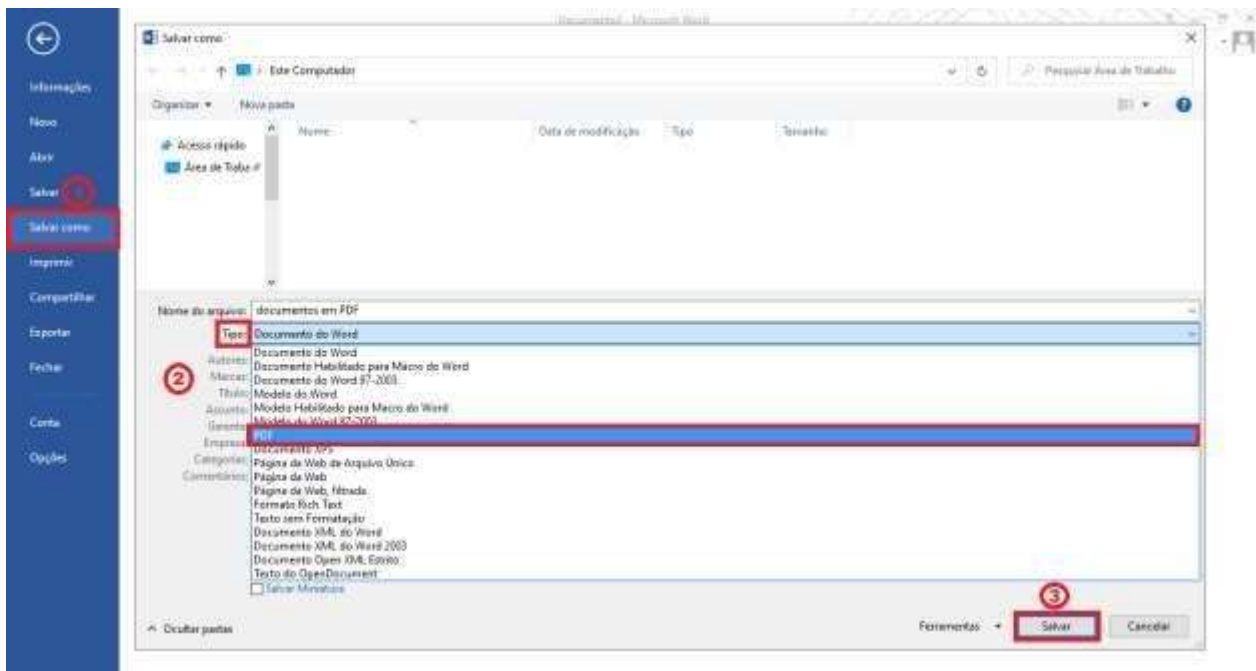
Documento1 - Microsoft Word

Informações
Novo
Abrir
Salvar
Salvar como
Imprimir
Compartilhar
Exportar
Fechar
Conta
Opções

Salvar como

Este Computador

Pesquisar Área de Trabalho

Organizar ▾ Nova pasta

Acesso rápido
Área de Traba

Nome
Data de modificação
Tipo
Tamanho

Nome do arquivo: documentos em PDF
Tipo: Documento do Word
Autores:
Marcas:
Título:
Assunto:
Gerente:
Empresa:
Categorias:
Comentários:

Documento do Word
Documento Habilitado para Macro do Word
Documento do Word 97-2003
Modelo do Word
Modelo Habilitado para Macro do Word
Modelo do Word 97-2003
PDF
Documento XPS
Página da Web de Arquivo Único
Página da Web
Página da Web, filtrada
Formato Rich Text
Texto sem Formatação
Documento XML do Word
Documento XML do Word 2003
Documento Open XML Estrito
Texto do OpenDocument
Salvar Miniatura

2
3

Ocultar pastas
Ferramentas ▾
Salvar
Cancelar